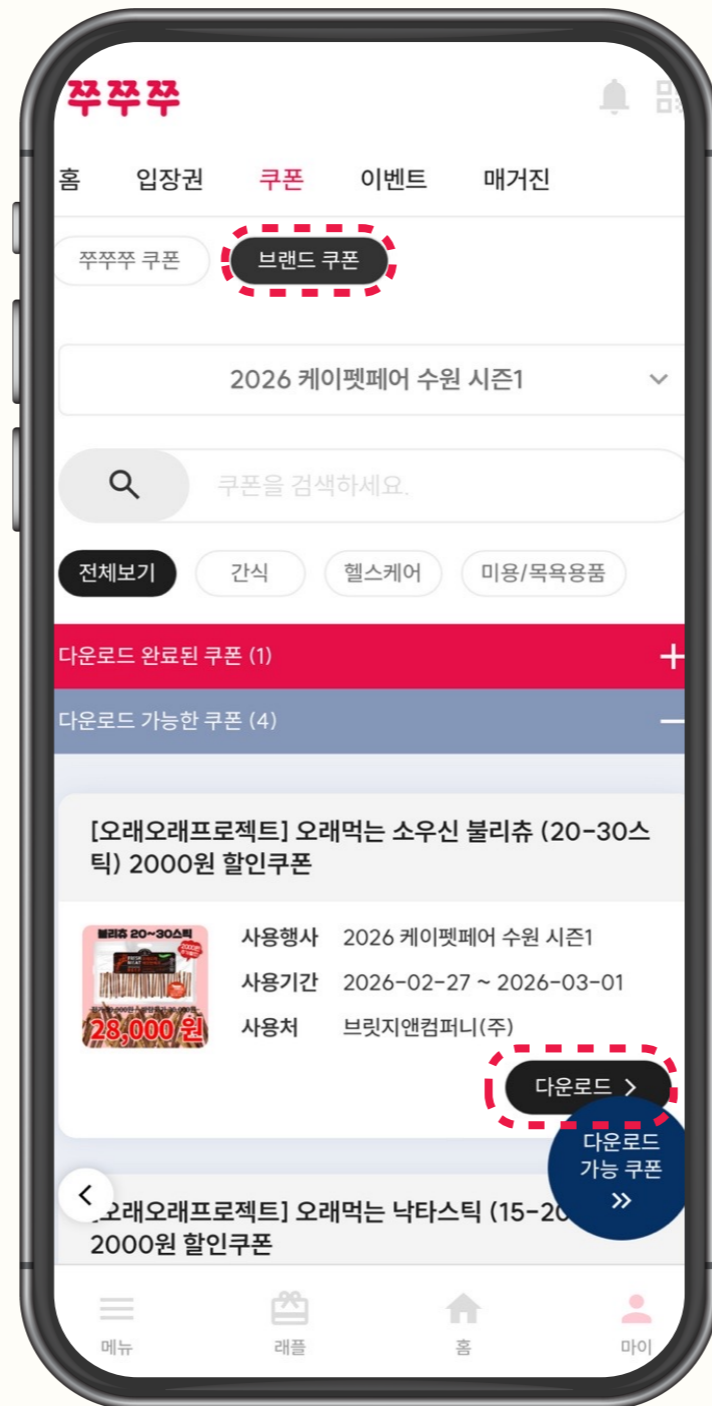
쭈쭈쭈

홈 입장권 쿠폰 이벤트 매거진

쭈쭈쭈 쿠폰 브랜드 쿠폰

2026 케이펫페어 수원 시즌1

쿠폰을 검색하세요.

전체보기 간식 헬스케어 미용/목욕용품

다운로드 완료된 쿠폰 (1) +

다운로드 가능한 쿠폰 (4) −

[오래오래프로젝트] 오래먹는 소우신 불리츄 (20-30스틱) 2000원 할인쿠폰

불리츄 20~30스틱
28,000원

사용행사 2026 케이펫페어 수원 시즌1
사용기간 2026-02-27 ~ 2026-03-01
사용처 브릿지앤컴퍼니(주)

다운로드 >

다운로드 가능 쿠폰 »

[오래오래프로젝트] 오래먹는 낙타스틱 (15-20 2000원 할인쿠폰

메뉴 래플 홈 마이